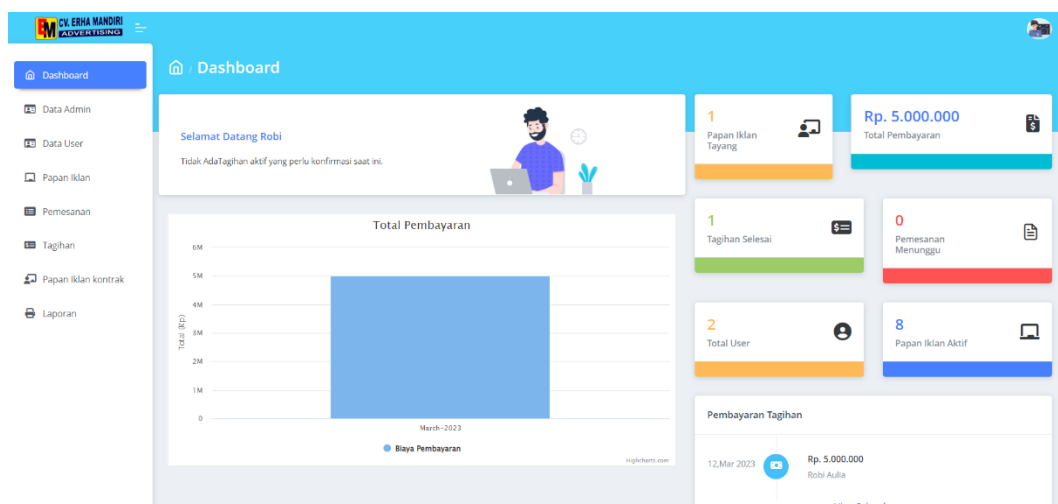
EM CV. ERHA MANDIRI ADVERTISING

Dashboard
Data Admin
Data User
Papan Iklan
Pemesanan
Tagihan
Papan Iklan kontrak
Laporan

/ Dashboard

Selamat Datang Robi

Tidak AdaTagihan aktif yang perlu konfirmasi saat ini.

1
Papan Iklan Tayang

Rp. 5.000.000
Total Pembayaran

Total Pembayaran

6M
5M
4M
3M
2M
1M
0
Total (Rp)
March-2023
Biaya Pembayaran
Highcharts.com

1
Tagihan Selesai

0
Pemesanan Menunggu

2
Total User

8
Papan Iklan Aktif

Pembayaran Tagihan

12,Mar 2023
Rp. 5.000.000
Robi Aulia